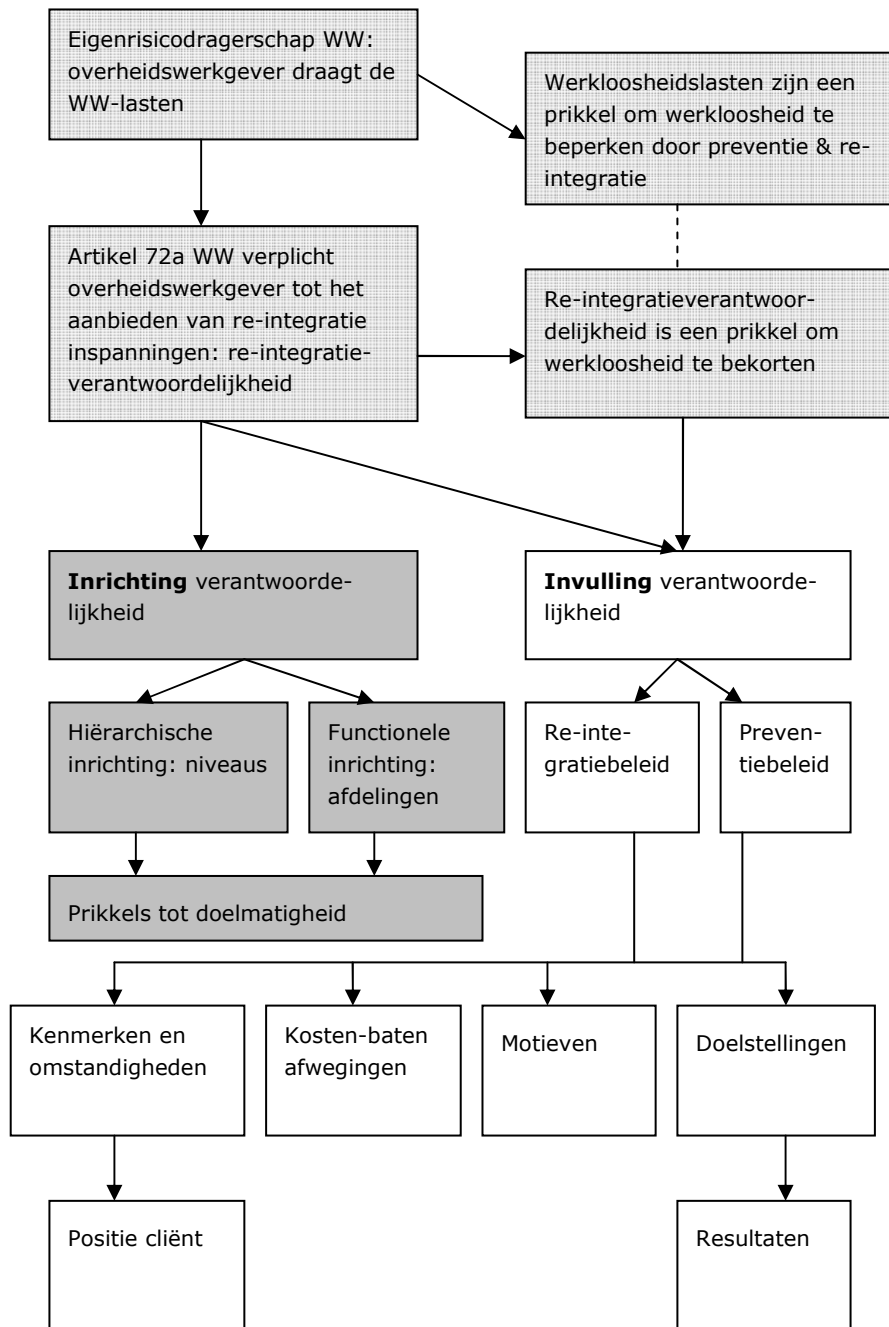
Eigenrisicodragerschap WW: overheidswerkgever draagt de WW-lasten

Werkloosheidslasten zijn een prikkel om werkloosheid te beperken door preventie & re-integratie

Artikel 72a WW verplicht overheidswerkgever tot het aanbieden van re-integratie inspanningen: re-integratieverantwoordelijkheid

Re-integratieverantwoordelijkheid is een prikkel om werkloosheid te bekorten

**Inrichting** verantwoordelijkheid

**Invulling** verantwoordelijkheid

Hiërarchische inrichting: niveaus

Functionele inrichting: afdelingen

Re-integratiebeleid

Preventiebeleid

Prikkels tot doelmatigheid

Kenmerken en omstandigheden

Kosten-baten afwegingen

Motieven

Doelstellingen

Positie cliënt

Resultaten